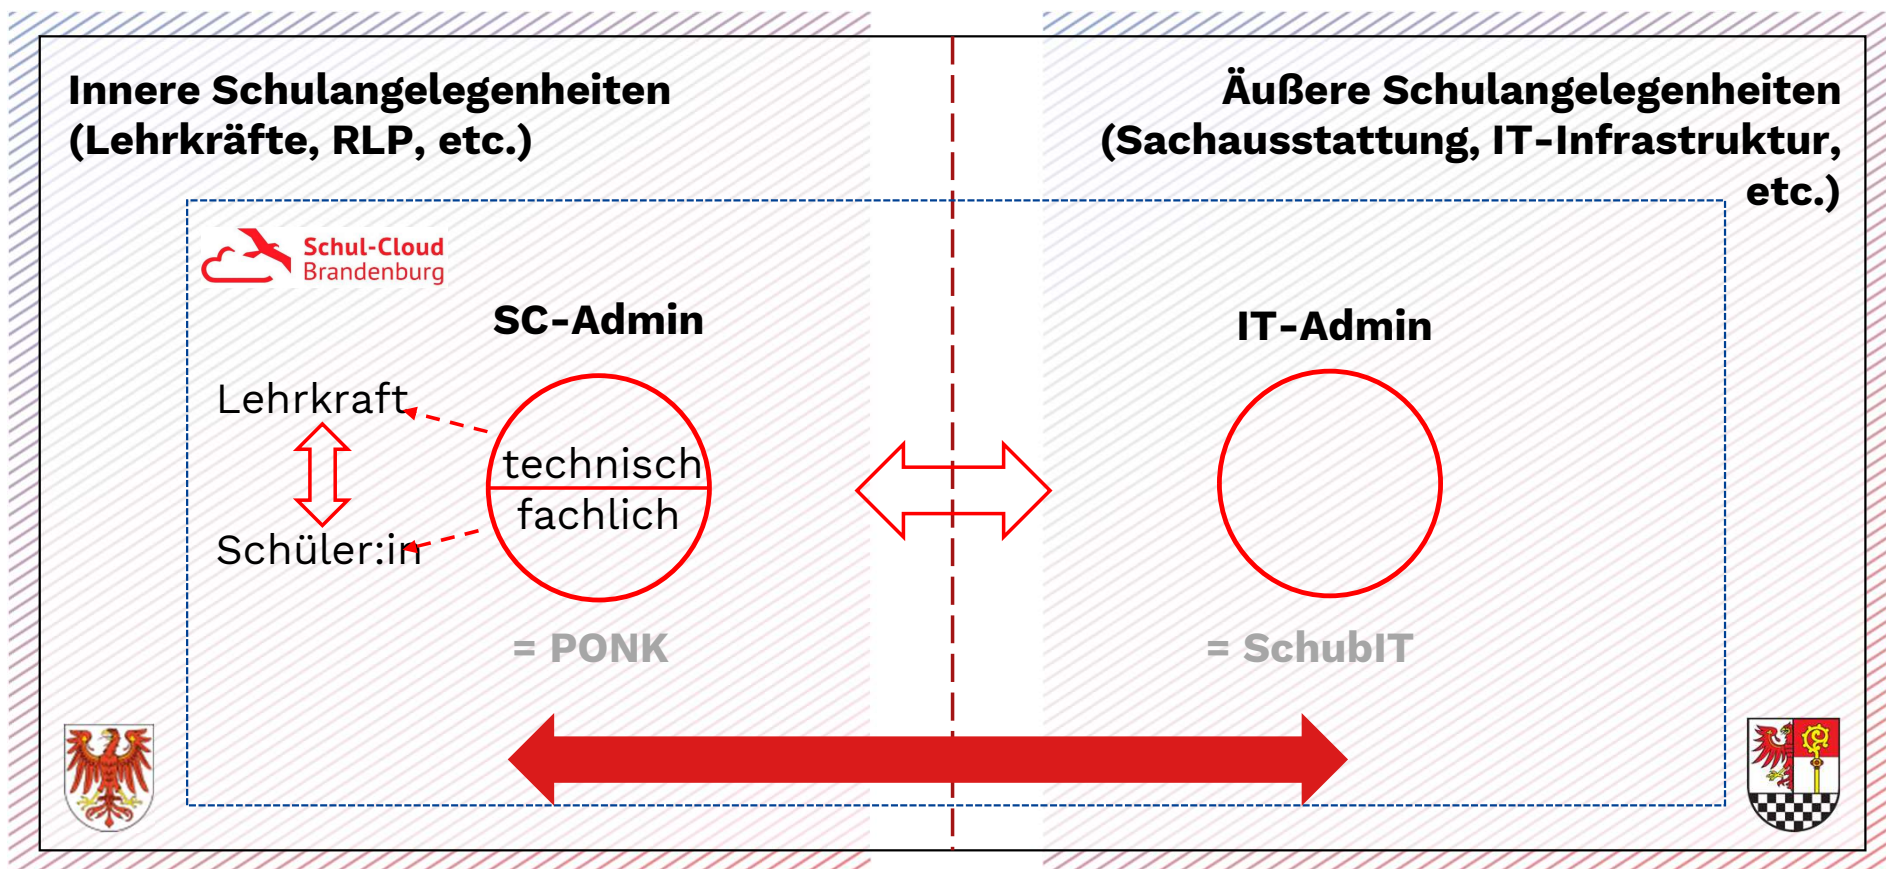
Innere Schulangelegenheiten
(Lehrkräfte, RLP, etc.)

Äußere Schulangelegenheiten
(Sachausstattung, IT-Infrastruktur, etc.)

Schul-Cloud
Brandenburg

SC-Admin

IT-Admin

Lehrkraft

Schüler:in

technisch

fachlich

= PONK

= SchubIT